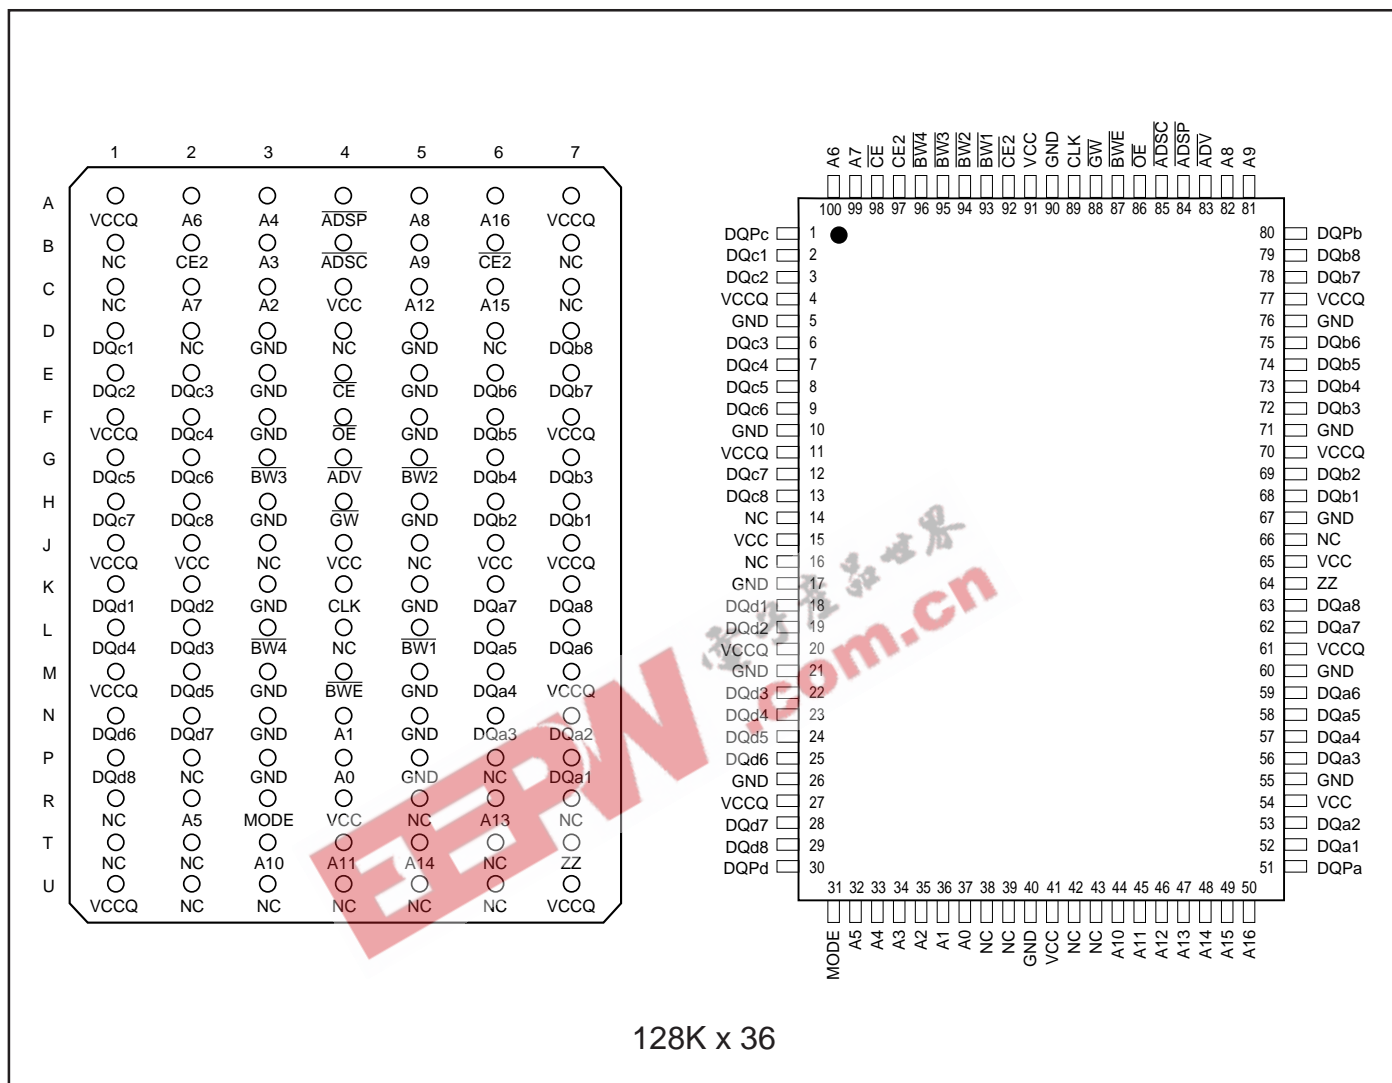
1 2 3 4 5 6 7

| | 1 | 2 | 3 | 4 | 5 | 6 | 7 |
|---|---|---|---|---|---|---|---|
| A | VCCQ | A6 | A4 | $\overline{ADSP}$ | A8 | A16 | VCCQ |
| B | NC | CE2 | A3 | $\overline{ADSC}$ | A9 | $\overline{CE2}$ | NC |
| C | NC | A7 | A2 | VCC | A12 | A15 | NC |
| D | DQc1 | NC | GND | NC | GND | NC | DQb8 |
| E | DQc2 | DQc3 | GND | $\overline{CE}$ | GND | DQb6 | DQb7 |
| F | VCCQ | DQc4 | GND | $\overline{OE}$ | GND | DQb5 | VCCQ |
| G | DQc5 | DQc6 | $\overline{BW3}$ | $\overline{ADV}$ | $\overline{BW2}$ | DQb4 | DQb3 |
| H | DQc7 | DQc8 | GND | $\overline{GW}$ | GND | DQb2 | DQb1 |
| J | VCCQ | VCC | NC | VCC | NC | VCC | VCCQ |
| K | DQd1 | DQd2 | GND | CLK | GND | DQa7 | DQa8 |
| L | DQd4 | DQd3 | $\overline{BW4}$ | NC | $\overline{BW1}$ | DQa5 | DQa6 |
| M | VCCQ | DQd5 | GND | $\overline{BWE}$ | GND | DQa4 | VCCQ |
| N | DQd6 | DQd7 | GND | A1 | GND | DQa3 | DQa2 |
| P | DQd8 | NC | GND | A0 | GND | NC | DQa1 |
| R | NC | A5 | MODE | VCC | NC | A13 | NC |
| T | NC | NC | A10 | A11 | A14 | NC | ZZ |
| U | VCCQ | NC | NC | NC | NC | NC | VCCQ |

A6 A7 $\overline{CE}$ CE2 $\overline{BW4}$ $\overline{BW3}$ $\overline{BW2}$ $\overline{BW1}$ $\overline{CE2}$ VCC GND CLK $\overline{GW}$ $\overline{BWE}$ $\overline{OE}$ $\overline{ADSC}$ $\overline{ADSP}$ $\overline{ADV}$ A8 A9
100 99 98 97 96 95 94 93 92 91 90 89 88 87 86 85 84 83 82 81

DQPc 1
DQc1 2
DQc2 3
VCCQ 4
GND 5
DQc3 6
DQc4 7
DQc5 8
DQc6 9
GND 10
VCCQ 11
DQc7 12
DQc8 13
NC 14
VCC 15
NC 16
GND 17
DQd1 18
DQd2 19
VCCQ 20
GND 21
DQd3 22
DQd4 23
DQd5 24
DQd6 25
GND 26
VCCQ 27
DQd7 28
DQd8 29
DQPd 30

80 DQPb
79 DQb8
78 DQb7
77 VCCQ
76 GND
75 DQb6
74 DQb5
73 DQb4
72 DQb3
71 GND
70 VCCQ
69 DQb2
68 DQb1
67 GND
66 NC
65 VCC
64 ZZ
63 DQa8
62 DQa7
61 VCCQ
60 GND
59 DQa6
58 DQa5
57 DQa4
56 DQa3
55 GND
54 VCC
53 DQa2
52 DQa1
51 DQPa

31 32 33 34 35 36 37 38 39 40 41 42 43 44 45 46 47 48 49 50
MODE A5 A4 A3 A2 A1 A0 NC NC GND VCC NC NC A10 A11 A12 A13 A14 A15 A16

EEPW 電子產品世界 .com.cn

128K x 36